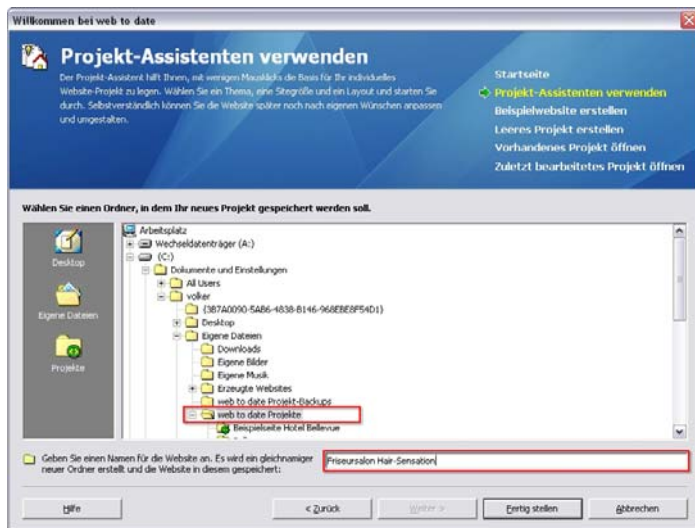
Willkommen bei web to date

Projekt-Assistenten verwenden

Der Projekt-Assistent hilft Ihnen, mit wenigen Mausklicks die Basis für Ihr individuelles Website-Projekt zu legen. Wählen Sie ein Thema, eine Sitegröße und ein Layout und starten Sie durch. Selbstverständlich können Sie die Website später noch nach eigenen Wünschen anpassen und umgestalten.

Startseite
Projekt-Assistenten verwenden
Beispielwebsite erstellen
Leeres Projekt erstellen
Vorhandenes Projekt öffnen
Zuletzt bearbeitetes Projekt öffnen

Wählen Sie einen Ordner, in dem Ihr neues Projekt gespeichert werden soll.

Desktop
Eigene Dateien
Projekte

Arbeitsplatz
Wechseldatenträger (A:)
(C:)
Dokumente und Einstellungen
All Users
volker
{3B7A0090-5AB6-4838-B146-968EBE8F54D1}
Desktop
Eigene Dateien
Downloads
Eigene Bilder
Eigene Musik
Erzeugte Websites
web to date Projekt-Backups
web to date Projekte
Beispielseite Hotel Bellevue

Geben Sie einen Namen für die Website an. Es wird ein gleichnamiger neuer Ordner erstellt und die Website in diesem gespeichert:

Friseursalon Hair-Sensation

Hilfe
< Zurück
Weiter >
Fertig stellen
Abbrechen